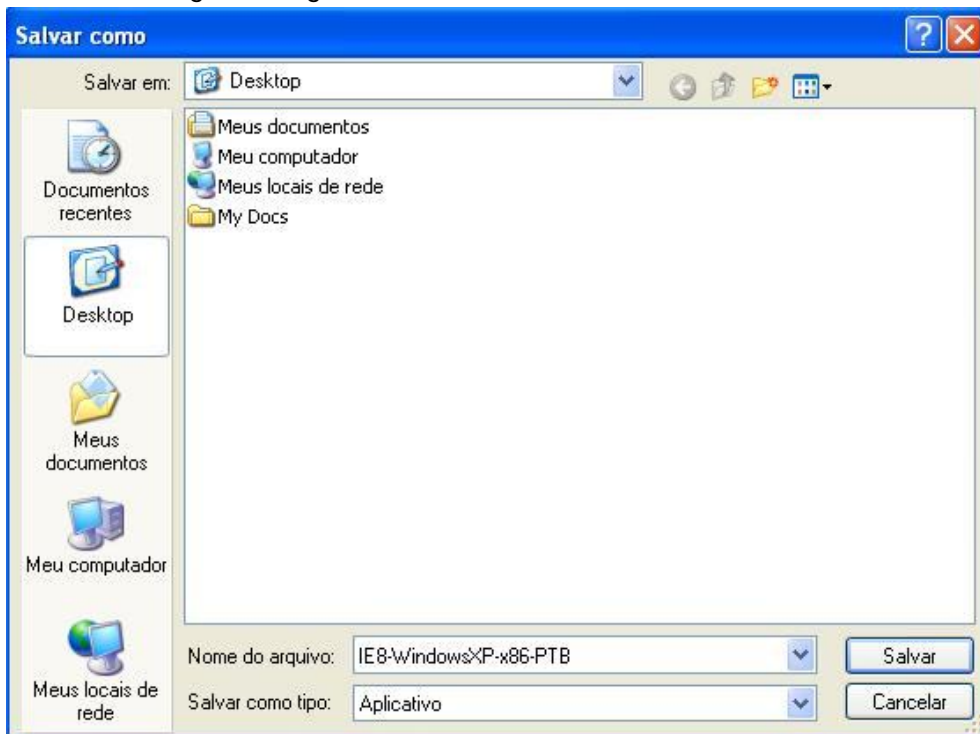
Salvar como

Salvar em: Desktop

Documentos recentes

Desktop

Meus documentos

Meu computador

Meus locais de rede

Meus documentos
Meu computador
Meus locais de rede
My Docs

Nome do arquivo: IE8-WindowsXP-x86-PTB

Salvar como tipo: Aplicativo

Salvar

Cancelar